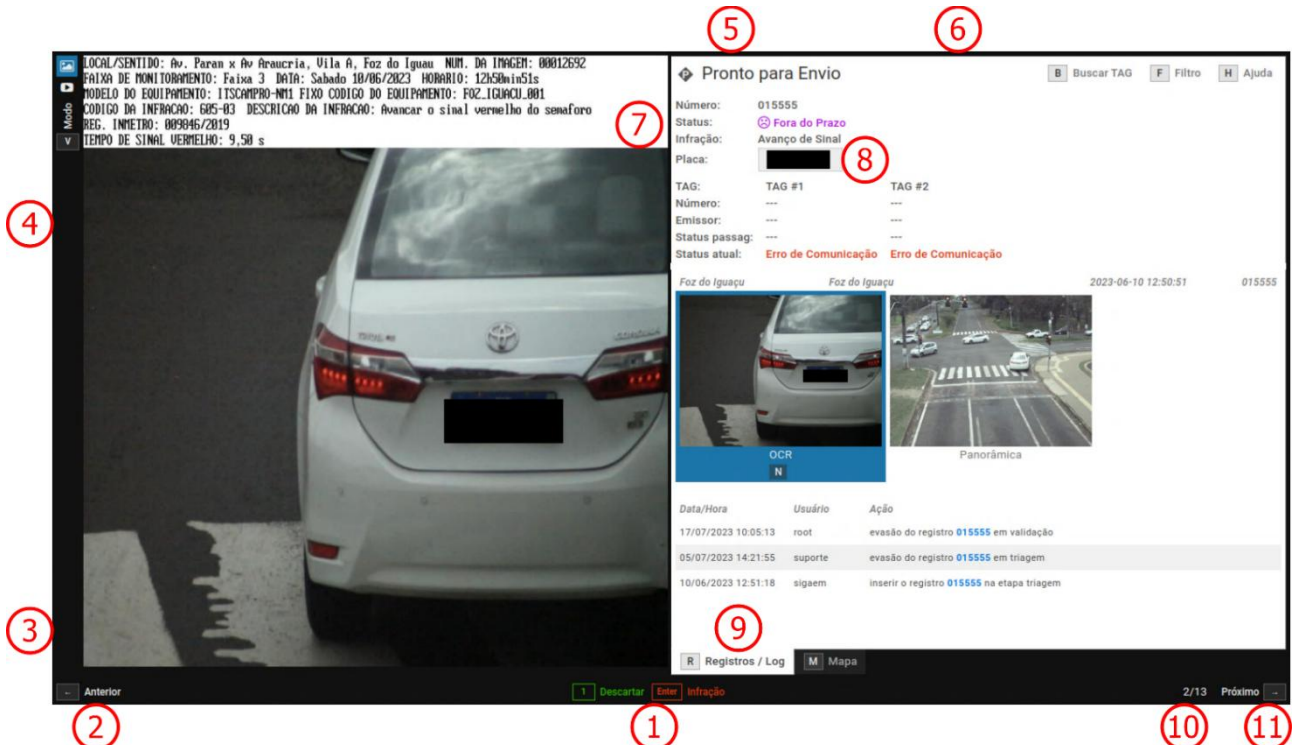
5 6

LOCAL/SENTIDO: Av. Paran x Av Araucria, Vila A, Foz do Iguau NUM. DA IMAGEM: 00012692
FAIXA DE MONITORAMENTO: Faixa 3 DATA: Sabado 10/06/2023 HORARIO: 12h50min51s
MODELO DO EQUIPAMENTO: ITSCAMPRO-NM1 FIXO CODIGO DO EQUIPAMENTO: FOZ_IGUACU_001
CODIGO DA INFRACAO: 605-03 DESCRICAO DA INFRACAO: Avancar o sinal vermelho do semaforo
REG. INMETRO: 009846/2019
TEMPO DE SINAL VERMELHO: 9,50 s

Modo
V

4

3

Pronto para Envio

B Buscar TAG F Filtro H Ajuda

7

Número: 015555
Status: Fora do Prazo
Infração: Avanço de Sinal
Placa:

8

| TAG: | TAG #1 | TAG #2 |
|---|---|---|
| Número: | --- | --- |
| Emissor: | --- | --- |
| Status passag: | --- | --- |
| Status atual: | Erro de Comunicação | Erro de Comunicação |

Foz do Iguaçu Foz do Iguaçu 2023-06-10 12:50:51 015555

OCR
N

Panorâmica

| Data/Hora | Usuário | Ação |
|---|---|---|
| 17/07/2023 10:05:13 | root | evasão do registro 015555 em validação |
| 05/07/2023 14:21:55 | suporte | evasão do registro 015555 em triagem |
| 10/06/2023 12:51:18 | sigaem | inserir o registro 015555 na etapa triagem |

9

R Registros / Log M Mapa

← Anterior 1 Descartar Enter Infração 2/13 Próximo →

2 1 10 11